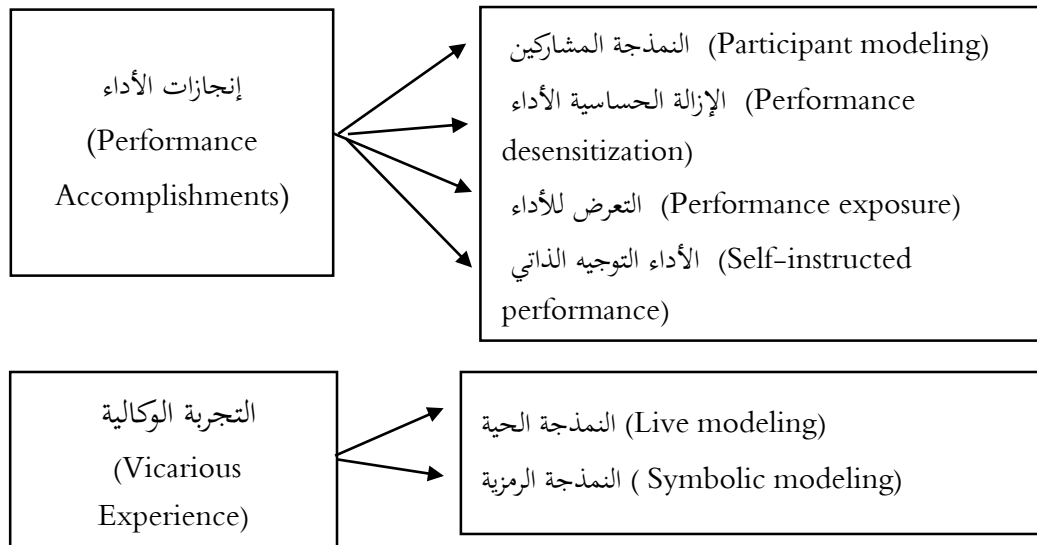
إنجازات الأداء
(Performance Accomplishments)

النمذجة المشاركين (Participant modeling)
الإزالة الحساسية الأداء (Performance desensitization)
التعرض للأداء (Performance exposure)
الأداء التوجيه الذاتي (Self-instructed performance)

التجربة الوكالية
(Vicarious Experience)

النمذجة الحية (Live modeling)
النمذجة الرمزية ( Symbolic modeling)